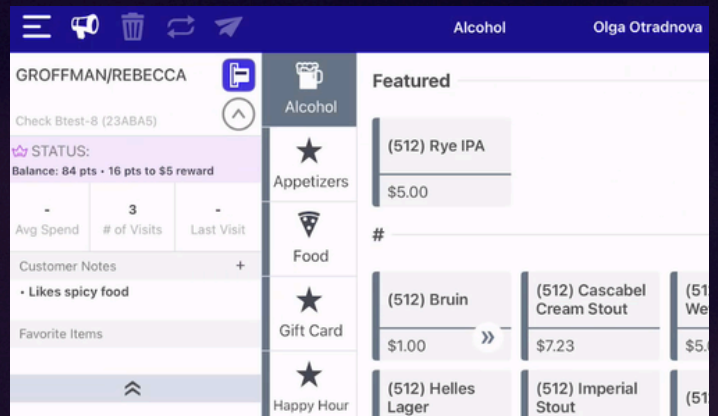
Alcohol
Olga Otradnova

GROFFMAN/REBECCA

Check Btest-8 (23ABA5)

STATUS:
Balance: 84 pts • 16 pts to $5 reward

| - | 3 | - |
|---|---|---|
| Avg Spend | # of Visits | Last Visit |

Customer Notes +
• Likes spicy food

Favorite Items

Alcohol
Appetizers
Food
Gift Card
Happy Hour

Featured

(512) Rye IPA
$5.00

#

(512) Bruin
$1.00

(512) Cascabel Cream Stout
$7.23

(51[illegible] We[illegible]
$5.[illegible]

(512) Helles Lager

(512) Imperial Stout

(51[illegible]